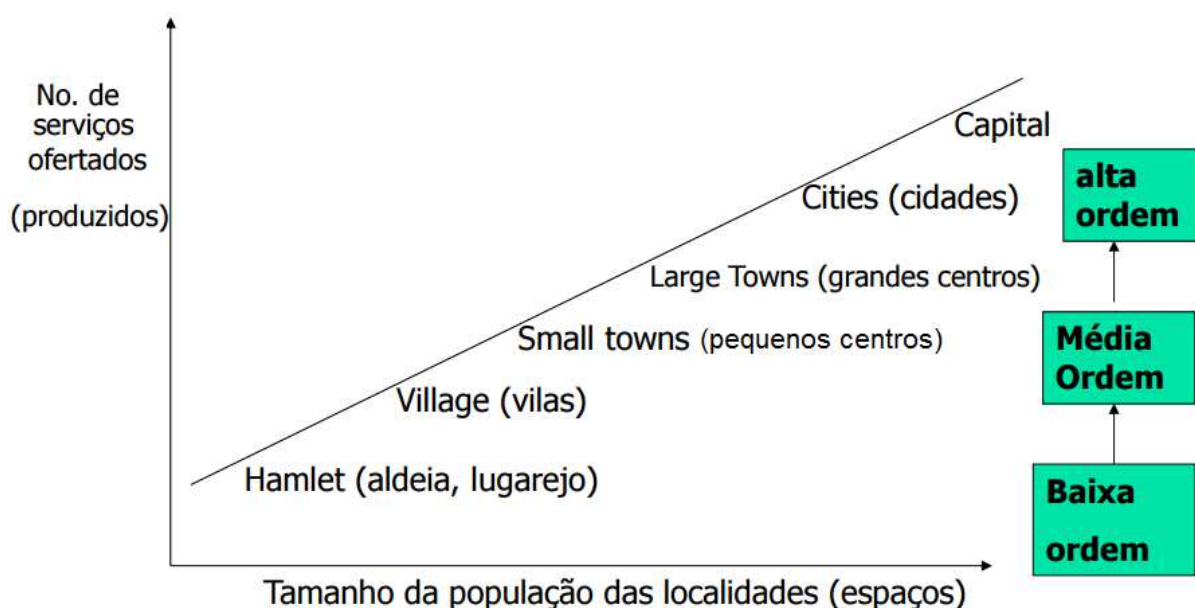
No. de serviços ofertados

(produzidos)

Capital

Cities (cidades)

Large Towns (grandes centros)

Small towns (pequenos centros)

Village (vilas)

Hamlet (aldeia, lugarejo)

alta ordem

Média Ordem

Baixa ordem

Tamanho da população das localidades (espaços)